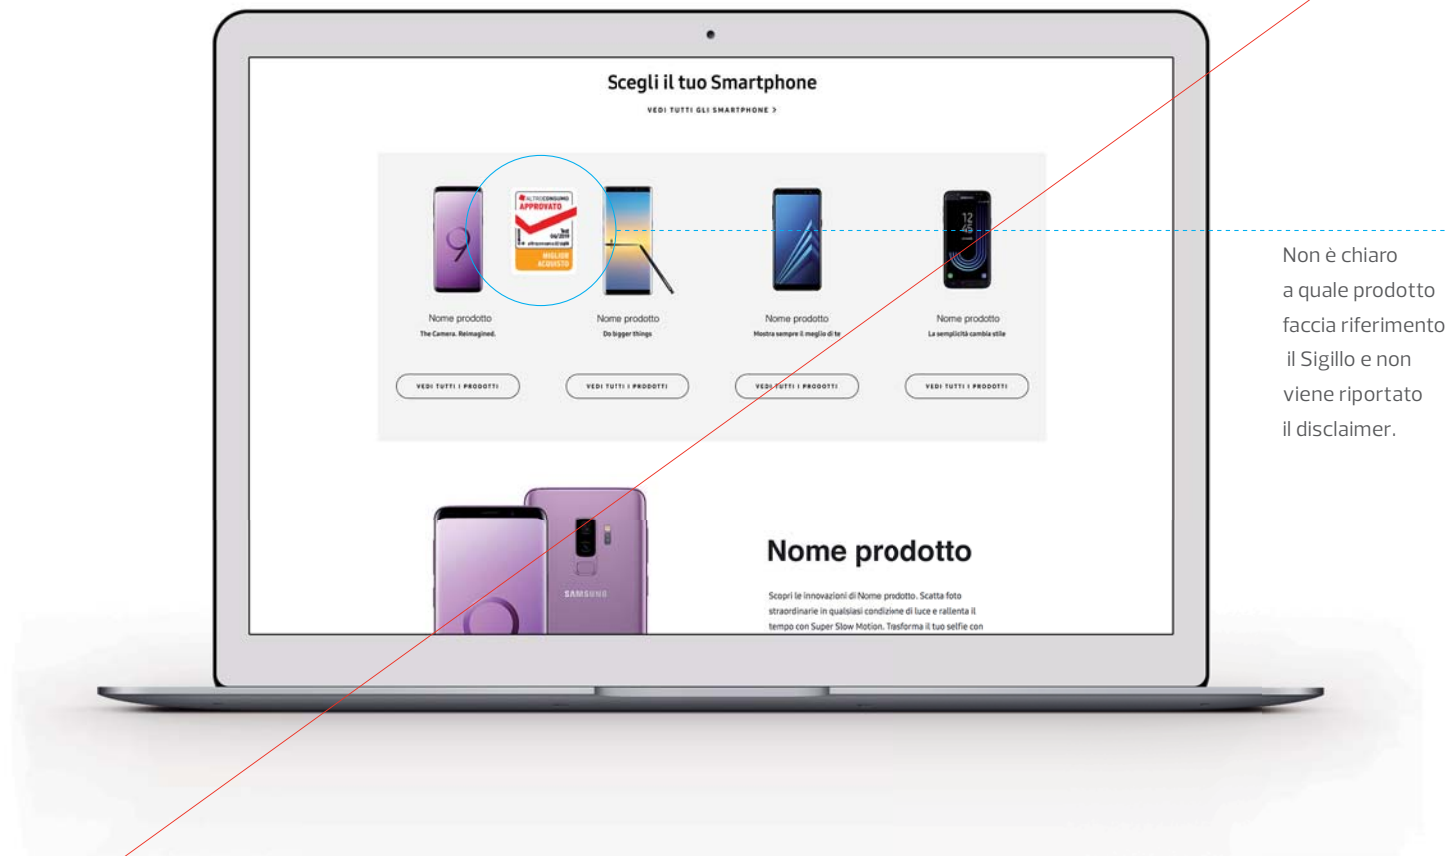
Scegli il tuo Smartphone

VEDI TUTTI GLI SMARTPHONE >

ALTROCONSUMO APPROVATO MIGLIOR ACQUISTO

Nome prodotto
The Camera. Reimagined.

VEDI TUTTI I PRODOTTI

Nome prodotto
Do bigger things

VEDI TUTTI I PRODOTTI

Nome prodotto
Mostra sempre il meglio di te

VEDI TUTTI I PRODOTTI

Nome prodotto
La semplicità cambia stile

VEDI TUTTI I PRODOTTI

Non è chiaro a quale prodotto faccia riferimento il Sigillo e non viene riportato il disclaimer.

SAMSUNG

Nome prodotto

Scopri le innovazioni di Nome prodotto. Scatta foto straordinarie in qualsiasi condizione di luce e rallenta il tempo con Super Slow Motion. Trasforma il tuo selfie con